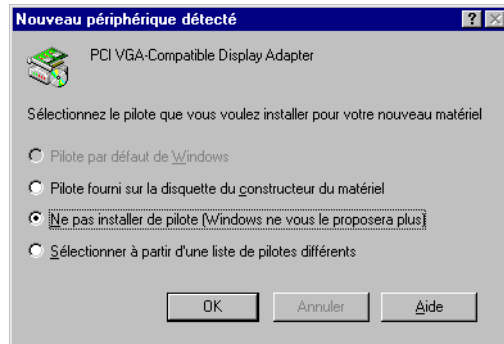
Nouveau périphérique détecté

?

PCI VGA-Compatible Display Adapter

Sélectionnez le pilote que vous voulez installer pour votre nouveau matériel

Pilote par défaut de Windows

Pilote fourni sur la disquette du constructeur du matériel

Ne pas installer de pilote (Windows ne vous le proposera plus)

Sélectionner à partir d'une liste de pilotes différents

OK

Annuler

Aide